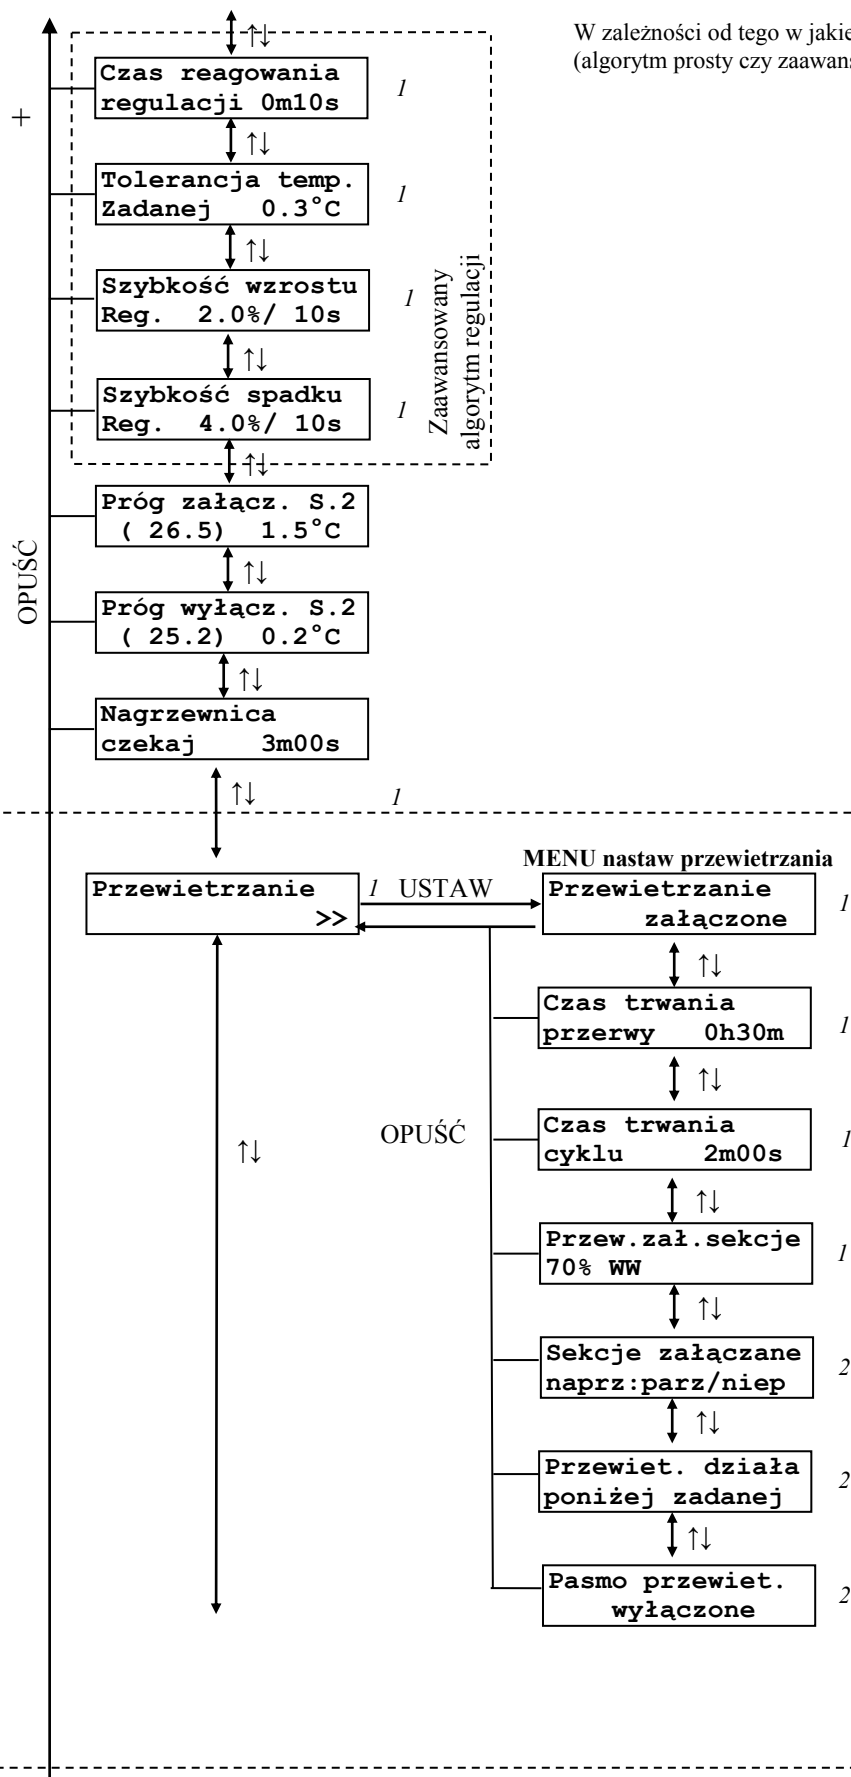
W zależności od tego w jakie
(algorytm prosty czy zaawans

+

↑↓

Czas reagowania
regulacji 0m10s
1

↑↓

Tolerancja temp.
Zadanej 0.3°C
1

↑↓

Szybkość wzrostu
Reg. 2.0%/ 10s
1

↑↓

Szybkość spadku
Reg. 4.0%/ 10s
1

Zaawansowany
algorytm regulacji

↑↓

Próg załącz. S.2
( 26.5) 1.5°C

↑↓

Próg wyłącz. S.2
( 25.2) 0.2°C

↑↓

Nagrzewnica
czekaj 3m00s

OPUŚĆ

↑↓
1

MENU nastaw przewietrzania

Przewietrzanie
>>
1 USTAW

Przewietrzanie
załączone
1

↑↓

Czas trwania
przerwy 0h30m
1

↑↓

OPUŚĆ

↑↓

Czas trwania
cyklu 2m00s
1

↑↓

Przew.zał.sekcje
70% WW
1

↑↓

Sekcje załączane
naprz:parz/niep
2

↑↓

Przewiet. działa
poniżej zadanej
2

↑↓

Pasmo przewiet.
wyłączone
2